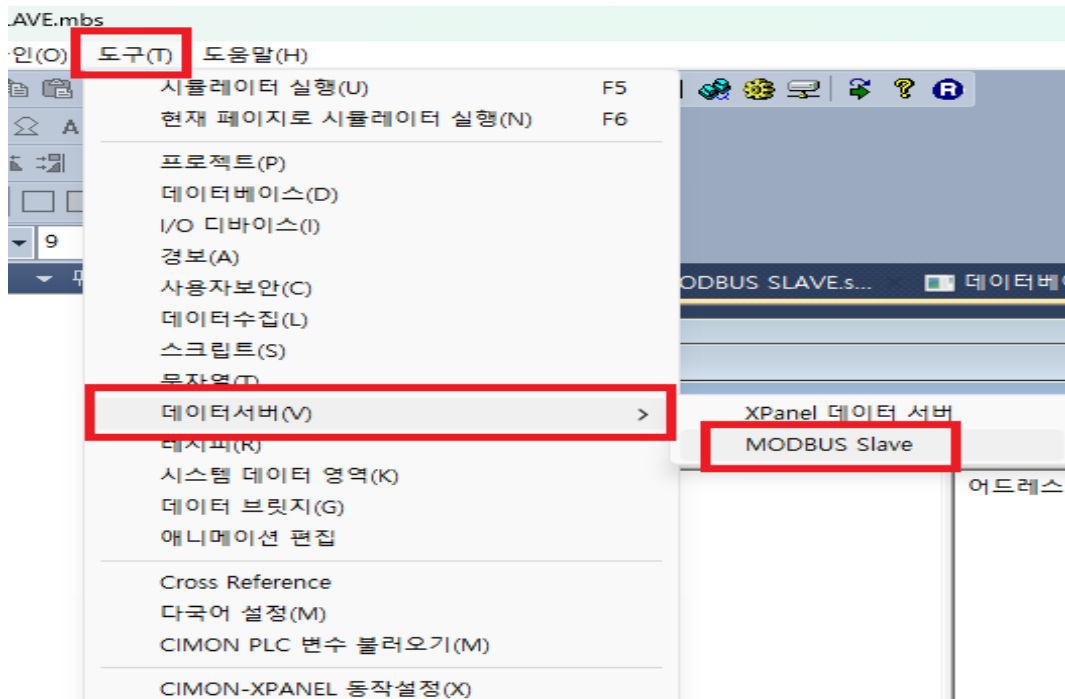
LAVE.mbs

인(O) 도구(T) 도움말(H)

시뮬레이터 실행(U) F5
현재 페이지로 시뮬레이터 실행(N) F6

프로젝트(P)
데이터베이스(D)
I/O 디바이스(I)
경보(A)
사용자보안(C)
데이터수집(L)
스크립트(S)
문자열(T)
데이터서버(V) >
레시피(R)
시스템 데이터 영역(K)
데이터 브릿지(G)
애니메이션 편집

Cross Reference
다국어 설정(M)
CIMON PLC 변수 불러오기(M)

CIMON-XPANEL 동작설정(X)

XPanel 데이터 서버
MODBUS Slave

9
DDBUS SLAVE.s...
데이터베
어드레스